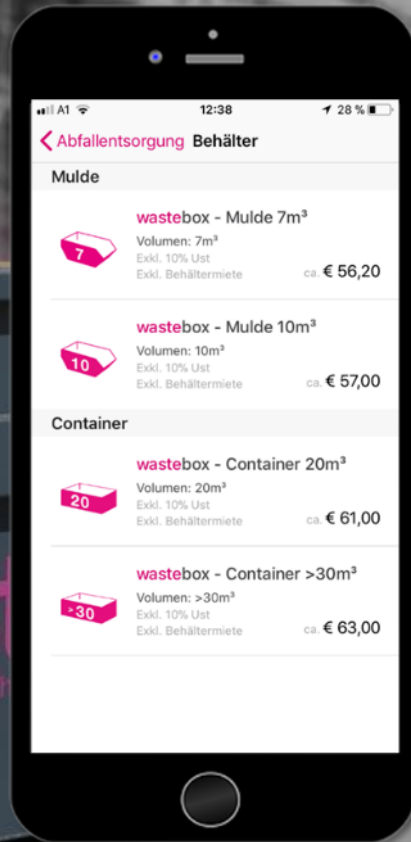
A1 12:38 28 %

Abfallentsorgung Behälter

Mulde

7

wastebox - Mulde 7m³
Volumen: 7m³
Exkl. 10% Ust
Exkl. Behältermiete
ca. € 56,20

10

wastebox - Mulde 10m³
Volumen: 10m³
Exkl. 10% Ust
Exkl. Behältermiete
ca. € 57,00

Container

20

wastebox - Container 20m³
Volumen: 20m³
Exkl. 10% Ust
Exkl. Behältermiete
ca. € 61,00

>30

wastebox - Container >30m³
Volumen: >30m³
Exkl. 10% Ust
Exkl. Behältermiete
ca. € 63,00